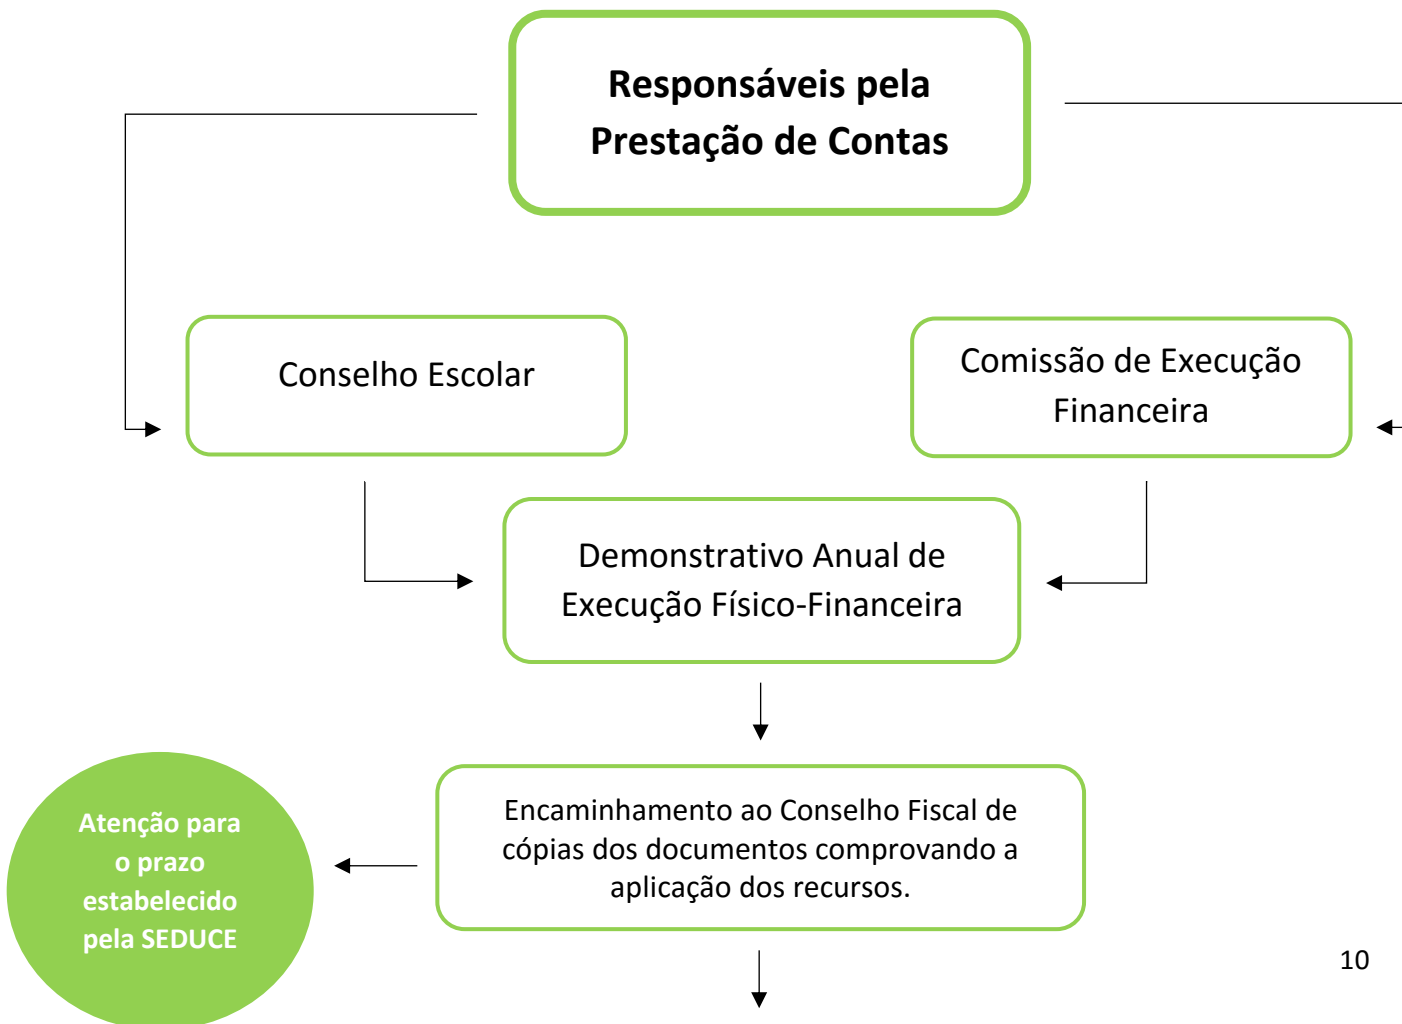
Responsáveis pela Prestação de Contas

Conselho Escolar

Comissão de Execução Financeira

Demonstrativo Anual de Execução Físico-Financeira

Atenção para o prazo estabelecido pela SEDUCE

Encaminhamento ao Conselho Fiscal de cópias dos documentos comprovando a aplicação dos recursos.

10